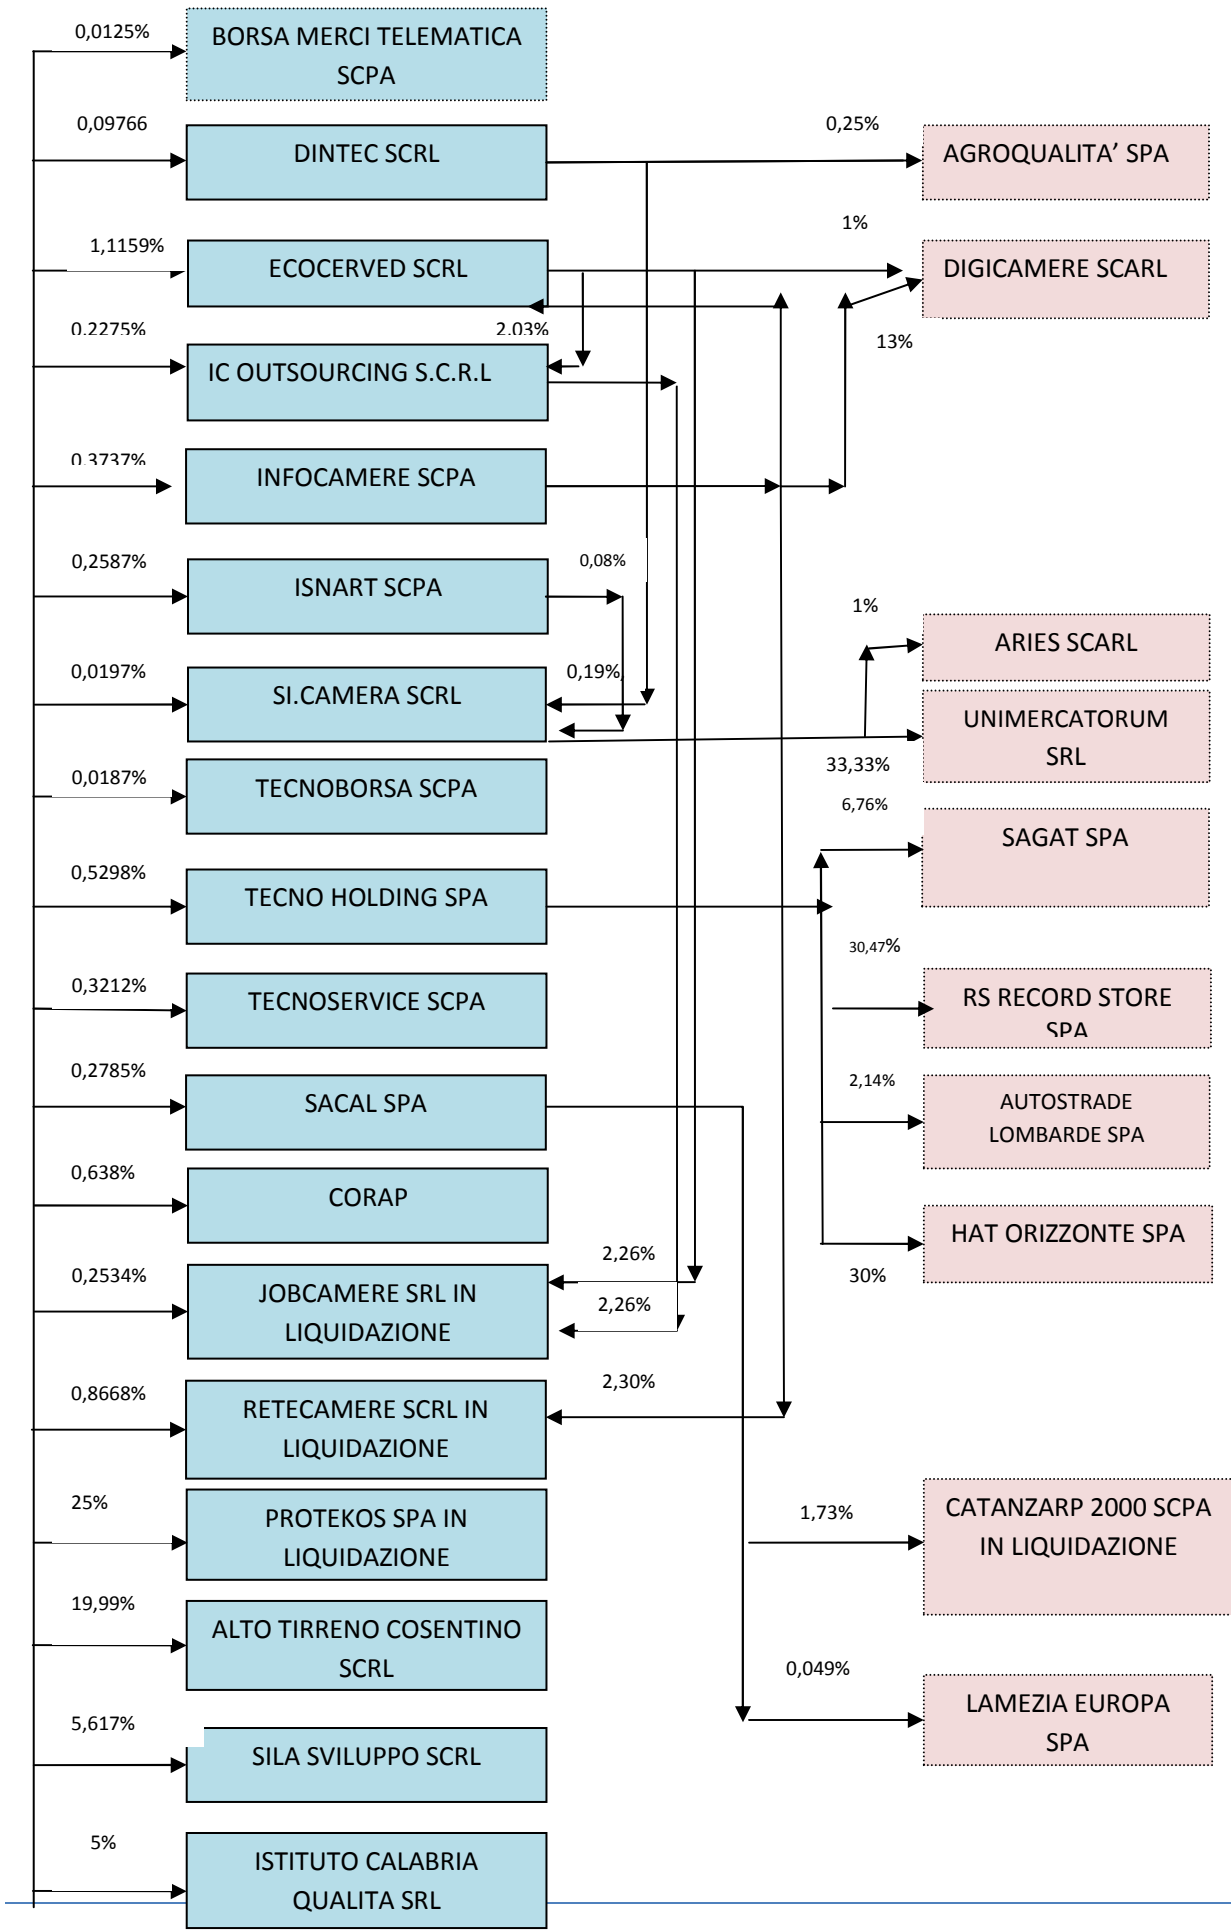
0,0125%
BORSA MERCI TELEMATICA SCPA

0,09766
DINTEC SCRL

0,25%
AGROQUALITA' SPA

1%

1,1159%
ECOCERVED SCRL

DIGICAMERE SCARL

0,2275%

2,03%

13%

IC OUTSOURCING S.C.R.L

0,3737%
INFOCAMERE SCPA

0,2587%
ISNART SCPA

0,08%

1%

ARIES SCARL

0,0197%
SI.CAMERA SCRL

0,19%

UNIMERCATORUM SRL

33,33%

0,0187%
TECNOBORSA SCPA

6,76%

SAGAT SPA

0,5298%
TECNO HOLDING SPA

30,47%

0,3212%
TECNOSERVICE SCPA

RS RECORD STORE SPA

0,2785%
SACAL SPA

2,14%

AUTOSTRADE LOMBARDE SPA

0,638%
CORAP

HAT ORIZZONTE SPA

2,26%

30%

0,2534%
JOBCAMERE SRL IN LIQUIDAZIONE

2,26%

2,30%

0,8668%
RETECAMERE SCRL IN LIQUIDAZIONE

25%
PROTEKOS SPA IN LIQUIDAZIONE

1,73%

CATANZARP 2000 SCPA IN LIQUIDAZIONE

19,99%
ALTO TIRRENO COSENTINO SCRL

0,049%

LAMEZIA EUROPA SPA

5,617%
SILA SVILUPPO SCRL

5%
ISTITUTO CALABRIA QUALITA SRL